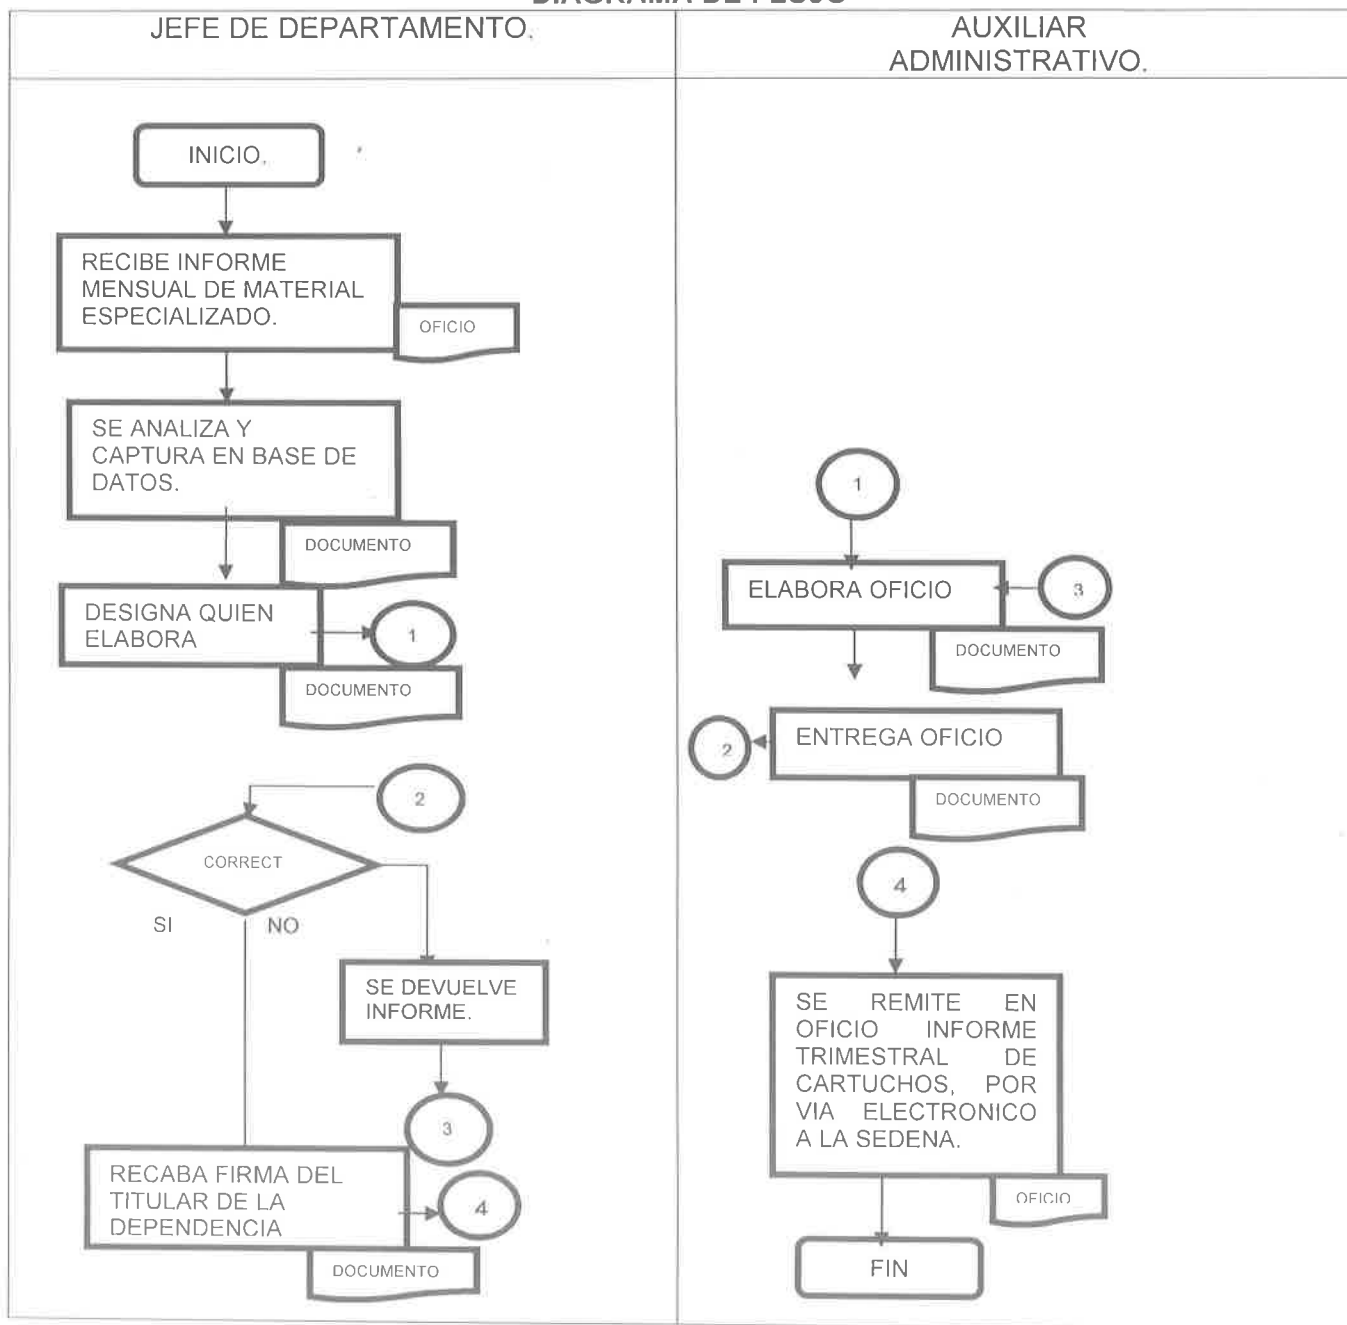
DIAGRAMA DE FLUJO

| JEFE DE DEPARTAMENTO. | AUXILIAR ADMINISTRATIVO. |
|---|---|

INICIO.

RECIBE INFORME MENSUAL DE MATERIAL ESPECIALIZADO.

OFICIO

SE ANALIZA Y CAPTURA EN BASE DE DATOS.

DOCUMENTO

DESIGNA QUIEN ELABORA

1

DOCUMENTO

2

CORRECT

SI

NO

SE DEVUELVE INFORME.

3

RECABA FIRMA DEL TITULAR DE LA DEPENDENCIA

4

DOCUMENTO

1

ELABORA OFICIO

3

DOCUMENTO

2

ENTREGA OFICIO

DOCUMENTO

4

SE REMITE EN OFICIO INFORME TRIMESTRAL DE CARTUCHOS, POR VIA ELECTRONICO A LA SEDENA.

OFICIO

FIN